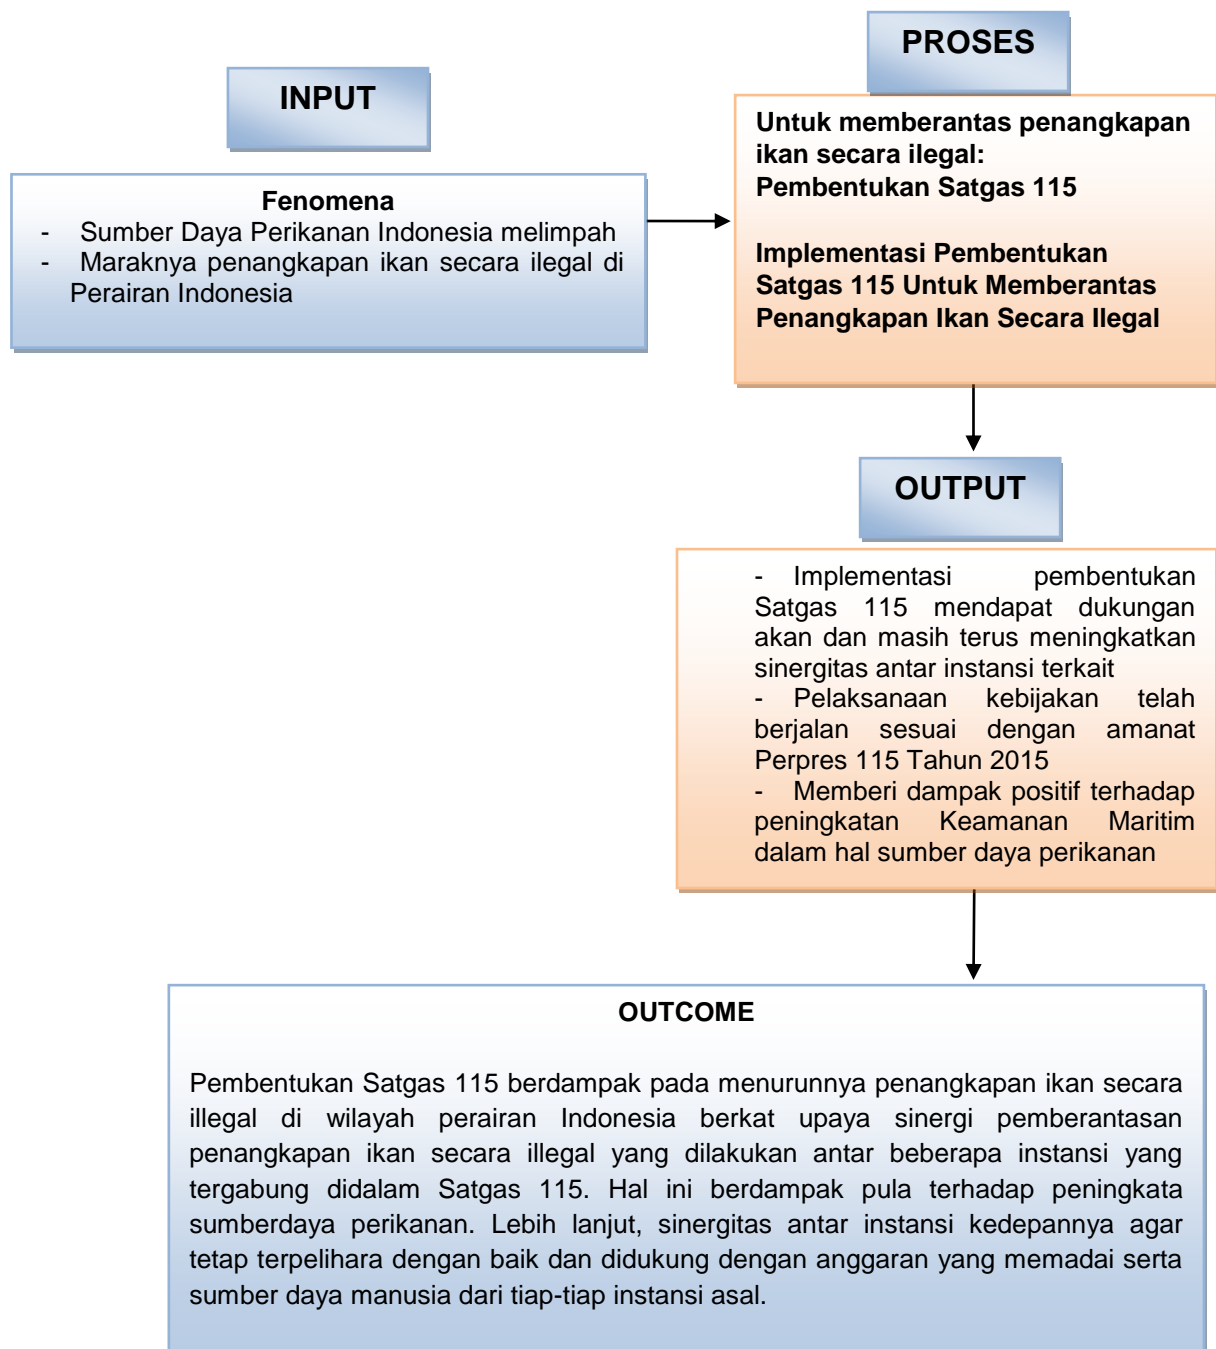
INPUT

Fenomena
- Sumber Daya Perikanan Indonesia melimpah
- Maraknya penangkapan ikan secara ilegal di Perairan Indonesia

PROSES

Untuk memberantas penangkapan ikan secara ilegal:
Pembentukan Satgas 115

Implementasi Pembentukan Satgas 115 Untuk Memberantas Penangkapan Ikan Secara Ilegal

OUTPUT

- Implementasi pembentukan Satgas 115 mendapat dukungan akan dan masih terus meningkatkan sinergitas antar instansi terkait
- Pelaksanaan kebijakan telah berjalan sesuai dengan amanat Perpres 115 Tahun 2015
- Memberi dampak positif terhadap peningkatan Keamanan Maritim dalam hal sumber daya perikanan

OUTCOME

Pembentukan Satgas 115 berdampak pada menurunnya penangkapan ikan secara illegal di wilayah perairan Indonesia berkat upaya sinergi pemberantasan penangkapan ikan secara illegal yang dilakukan antar beberapa instansi yang tergabung didalam Satgas 115. Hal ini berdampak pula terhadap peningkata sumberdaya perikanan. Lebih lanjut, sinergitas antar instansi kedepannya agar tetap terpelihara dengan baik dan didukung dengan anggaran yang memadai serta sumber daya manusia dari tiap-tiap instansi asal.